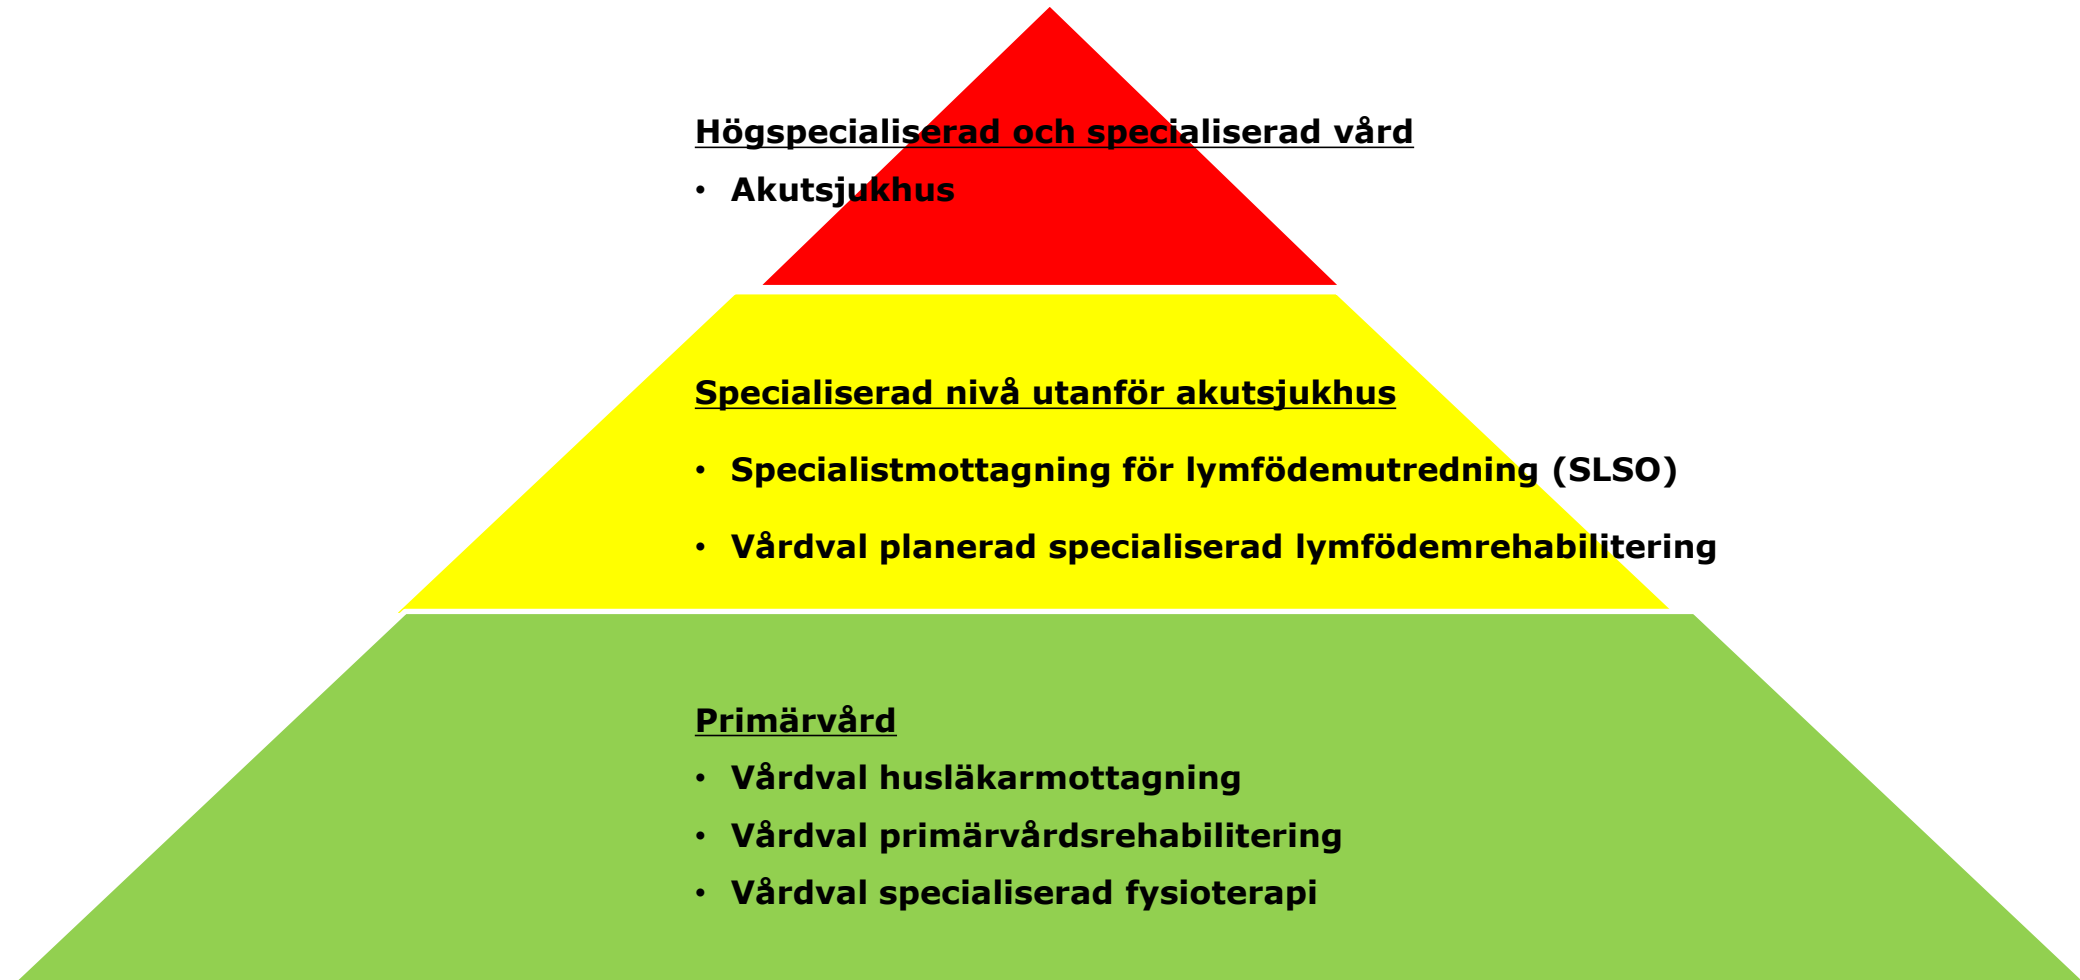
Högspecialiserad och specialiserad vård

• Akutsjukhus

Specialiserad nivå utanför akutsjukhus

• Specialistmottagning för lymfödemutredning (SLSO)
• Vårdval planerad specialiserad lymfödemrehabilitering

Primärvård

• Vårdval husläkarmottagning
• Vårdval primärvårdsrehabilitering
• Vårdval specialiserad fysioterapi